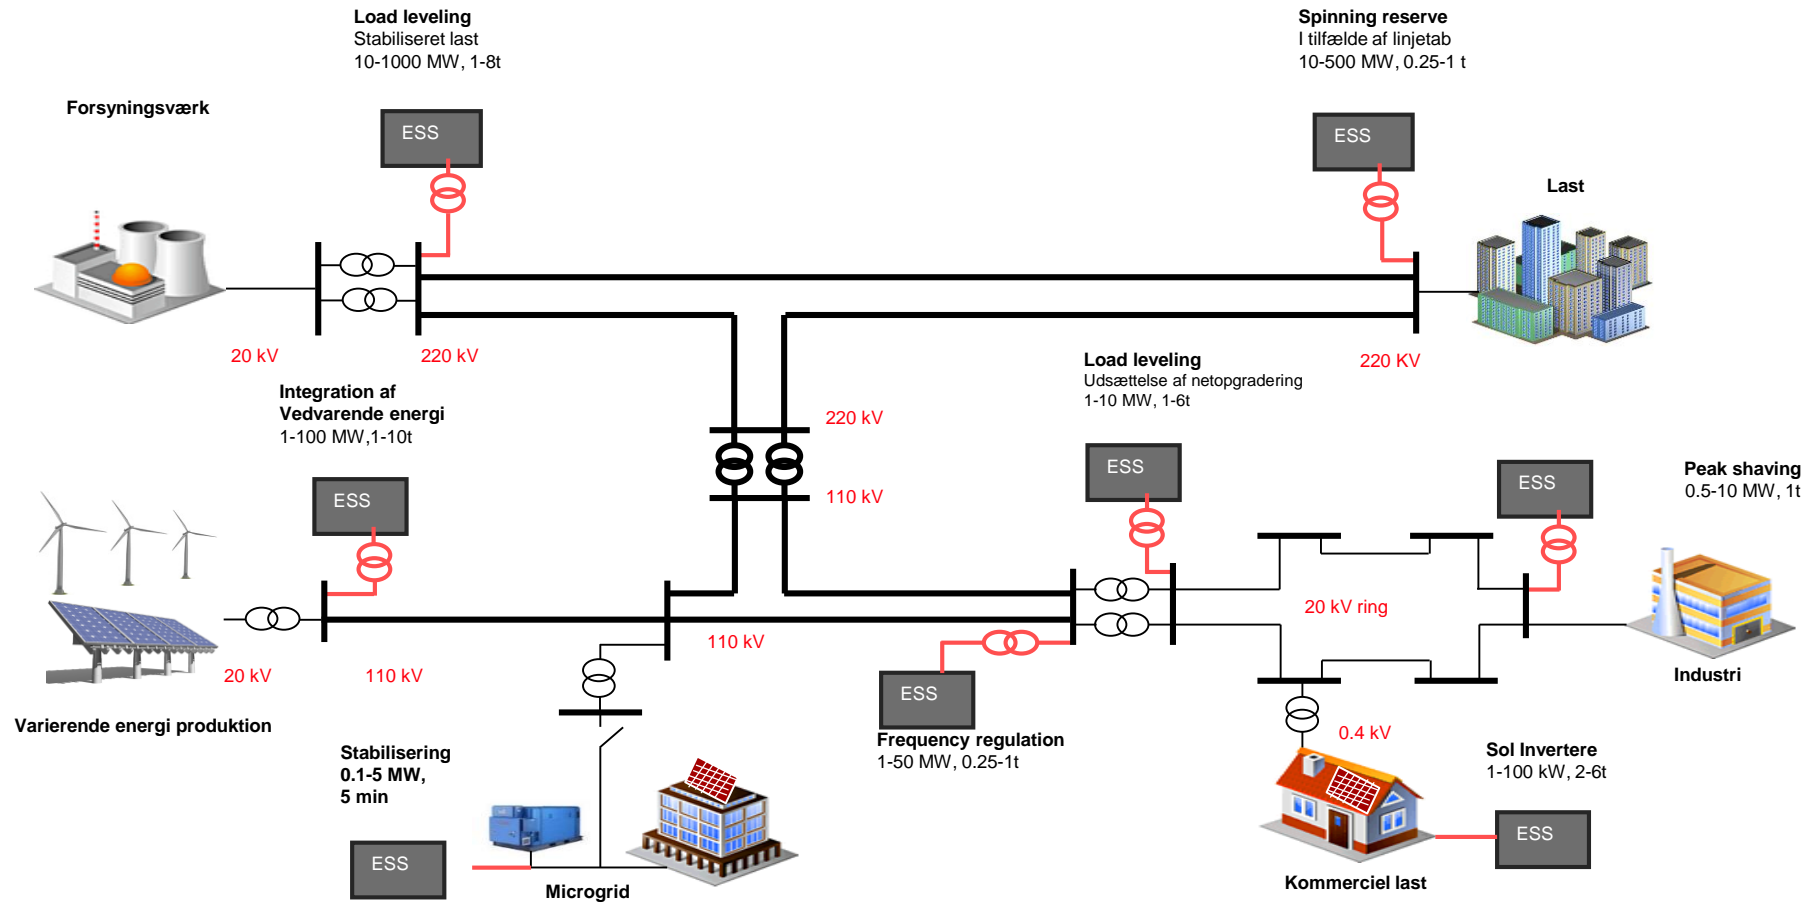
Load leveling
Stabiliseret last
10-1000 MW, 1-8t

Spinning reserve
I tilfælde af linjetab
10-500 MW, 0.25-1 t

Forsyningsværk

ESS

ESS

Last

20 kV

220 kV

220 KV

Integration af
Vedvarende energi
1-100 MW,1-10t

Load leveling
Udsættelse af netopgradering
1-10 MW, 1-6t

220 kV

110 kV

ESS

ESS

ESS

Peak shaving
0.5-10 MW, 1t

20 kV ring

20 kV

110 kV

110 kV

Industri

ESS

Varierende energi produktion

Stabilisering
0.1-5 MW,
5 min

Frequency regulation
1-50 MW, 0.25-1t

0.4 kV

Sol Invertere
1-100 kW, 2-6t

ESS

ESS

Microgrid

Kommerciel last